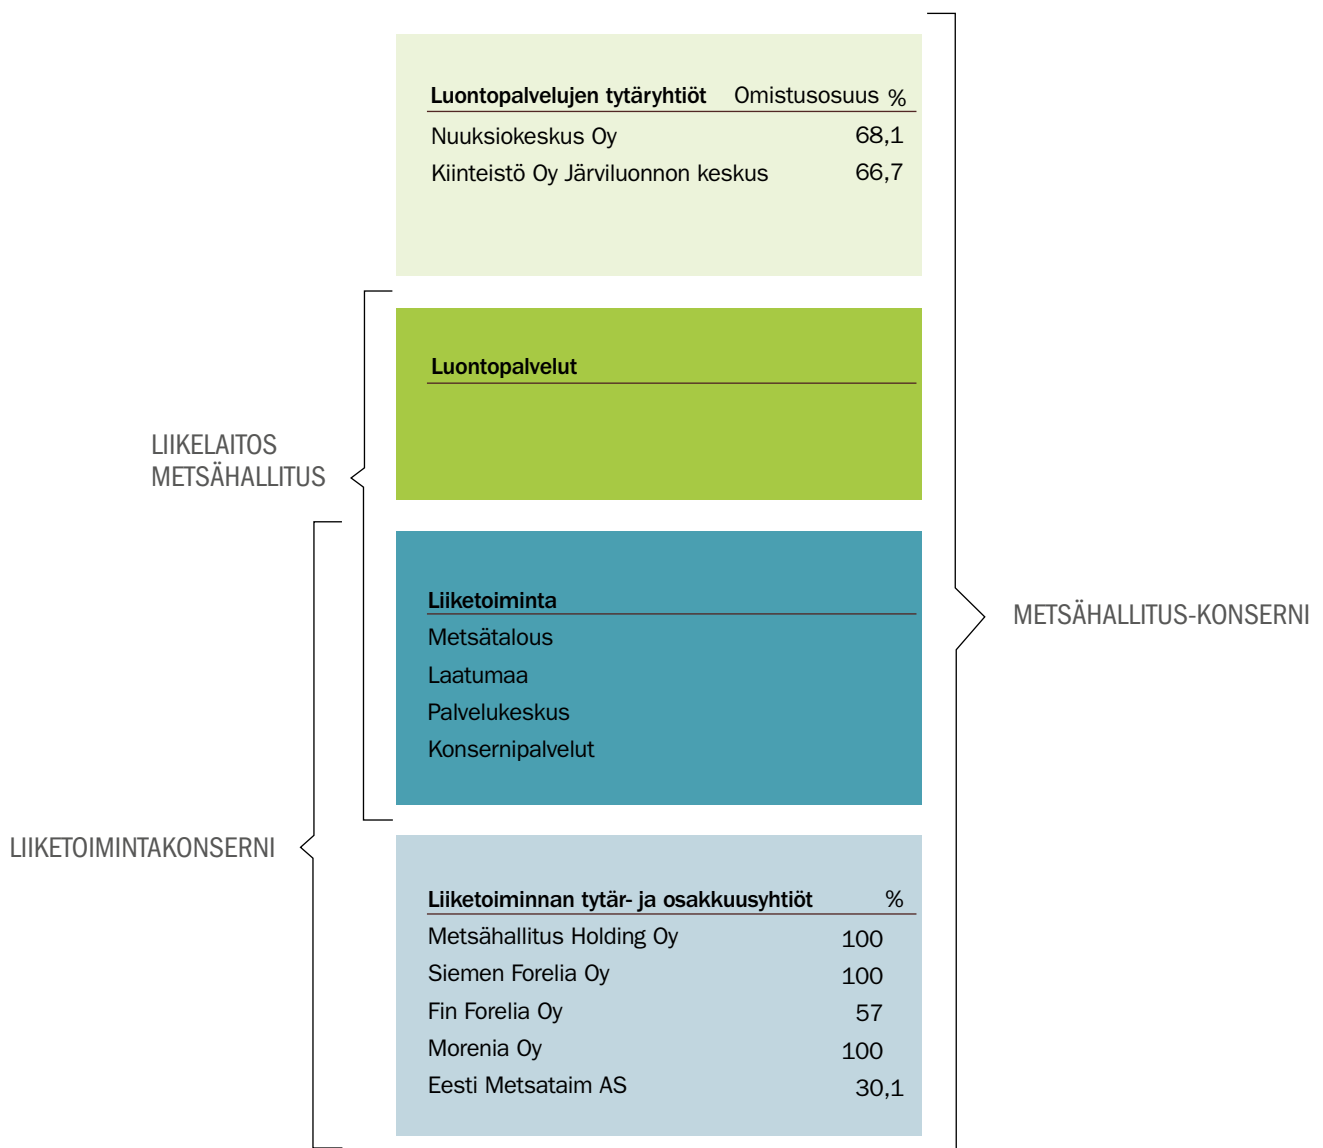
| Luontopalvelujen tytäryhtiöt | Omistusosuus % |
|---|---|
| Nuuksiokeskus Oy | 68,1 |
| Kiinteistö Oy Järviluonnon keskus | 66,7 |

Luontopalvelut

LIIKELAITOS METSÄHALLITUS

Liiketoiminta
Metsätalous
Laatumaa
Palvelukeskus
Konsernipalvelut

METSÄHALLITUS-KONSERNI

LIIKETOIMINTAKONSERNI

| Liiketoiminnan tytär- ja osakkuusyhtiöt | % |
|---|---|
| Metsähallitus Holding Oy | 100 |
| Siemen Forelia Oy | 100 |
| Fin Forelia Oy | 57 |
| Morenia Oy | 100 |
| Eesti Metsataim AS | 30,1 |